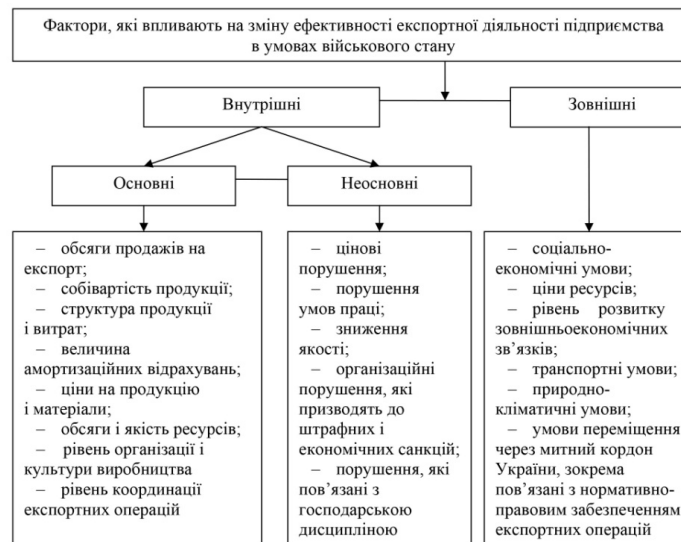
Фактори, які впливають на зміну ефективності експортної діяльності підприємства в умовах військового стану

Внутрішні

Зовнішні

Основні

Неосновні

– обсяги продажів на експорт;
– собівартість продукції;
– структура продукції і витрат;
– величина амортизаційних відрахувань;
– ціни на продукцію і матеріали;
– обсяги і якість ресурсів;
– рівень організації і культури виробництва
– рівень координації експортних операцій

– цінові порушення;
– порушення умов праці;
– зниження якості;
– організаційні порушення, які призводять до штрафних і економічних санкцій;
– порушення, які пов'язані з господарською дисципліною

– соціально-економічні умови;
– ціни ресурсів;
– рівень розвитку зовнішньоекономічних зв'язків;
– транспортні умови;
– природно-кліматичні умови;
– умови переміщення через митний кордон України, зокрема пов'язані з нормативно-правовим забезпеченням експортних операцій